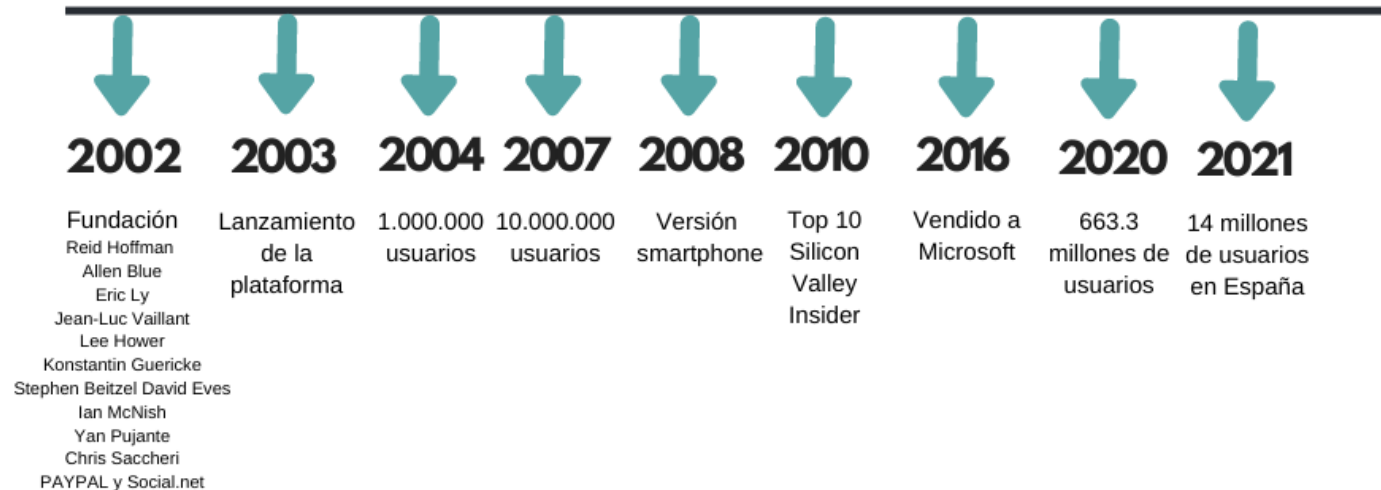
2002
Fundación
Reid Hoffman
Allen Blue
Eric Ly
Jean-Luc Vaillant
Lee Hower
Konstantin Guericke
Stephen Beitzel David Eves
Ian McNish
Yan Pujante
Chris Saccheri
PAYPAL y Social.net

2003
Lanzamiento de la plataforma

2004
1.000.000 usuarios

2007
10.000.000 usuarios

2008
Versión smartphone

2010
Top 10 Silicon Valley Insider

2016
Vendido a Microsoft

2020
663.3 millones de usuarios

2021
14 millones de usuarios en España